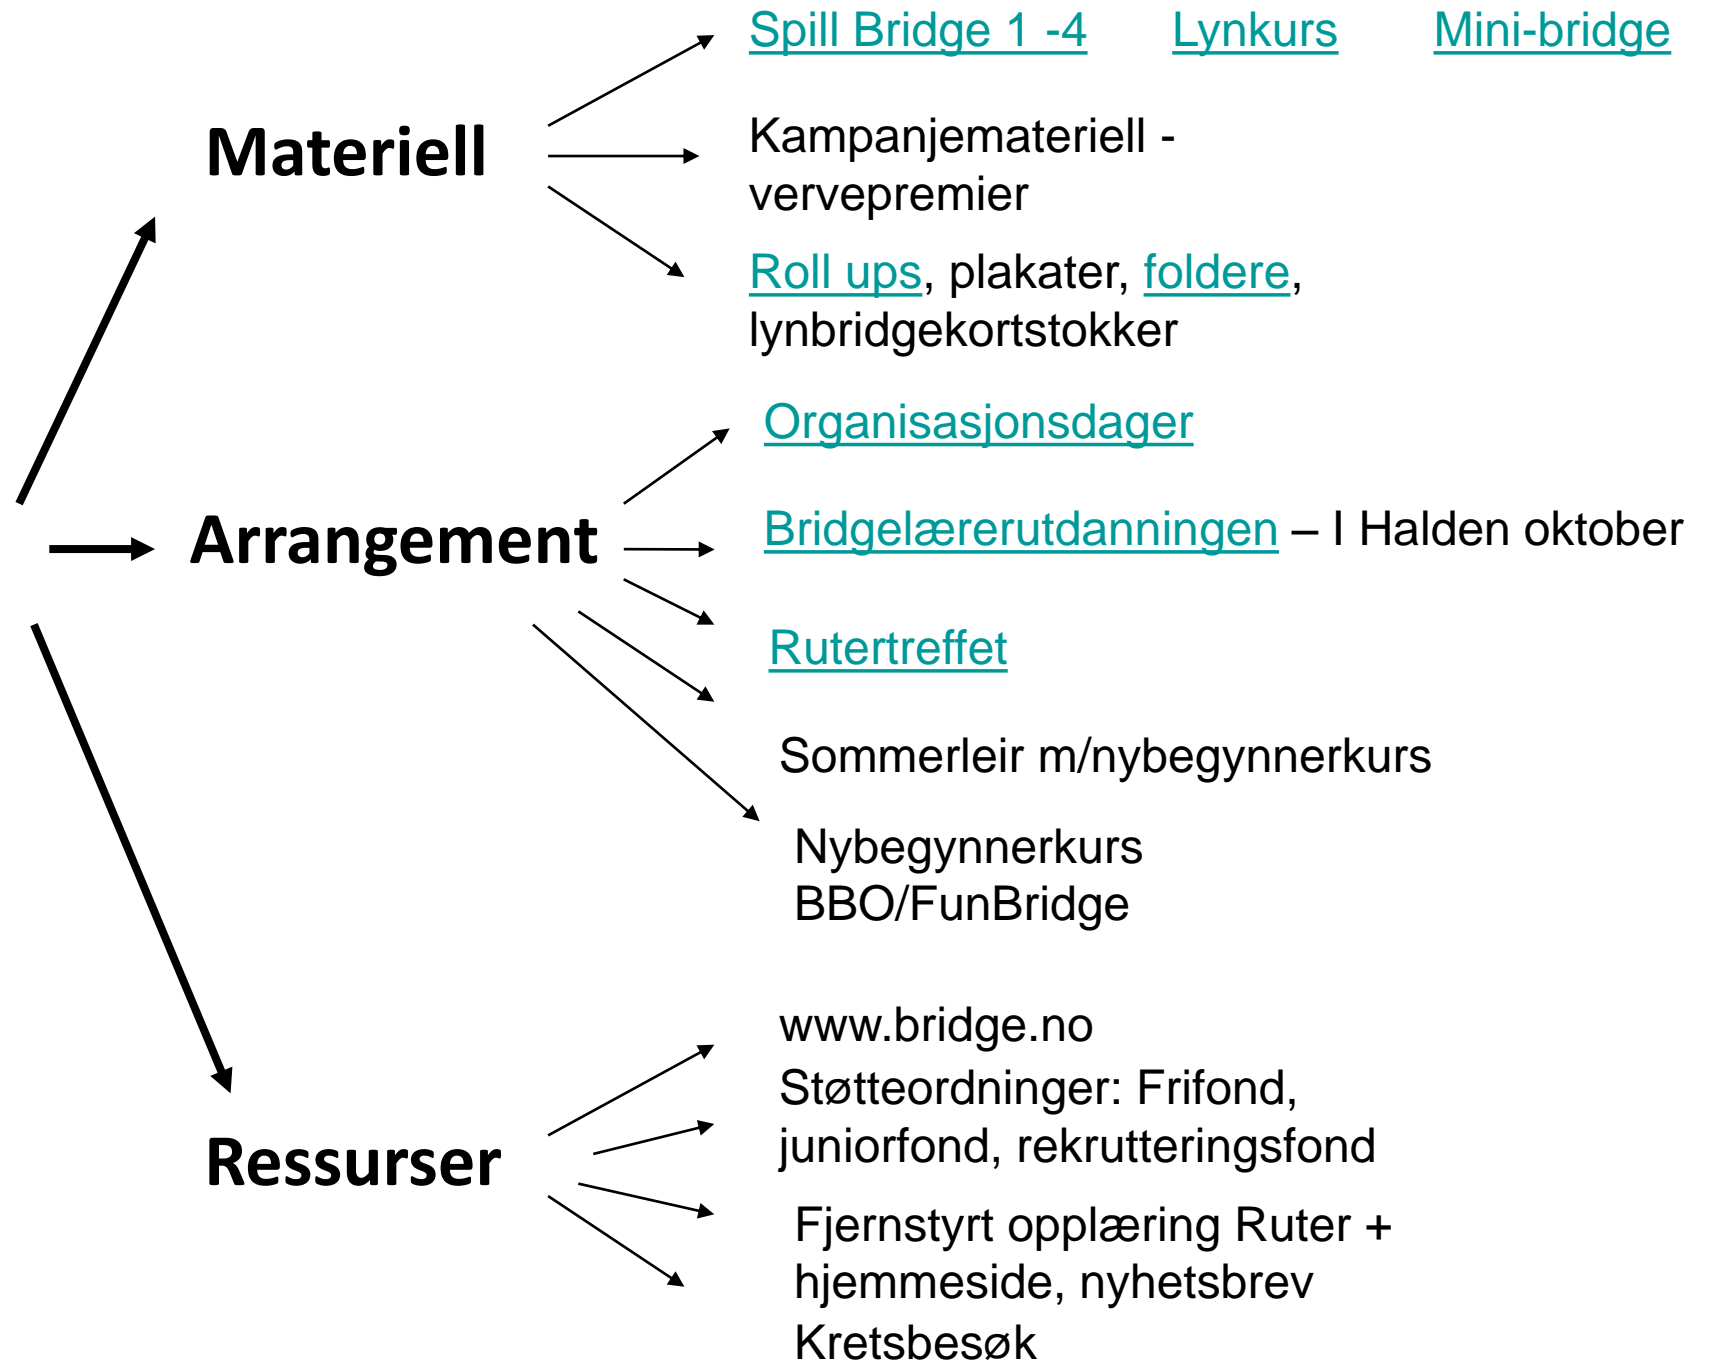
Materiell

Spill Bridge 1 -4 Lynkurs Mini-bridge

Kampanjemateriell - vervepremier

Roll ups, plakater, foldere, lynbridgekortstokker

Arrangement

Organisasjonsdager

Bridgelærerutdanningen – I Halden oktober

Rutertreffet

Sommerleir m/nybegynnerkurs

Nybegynnerkurs BBO/FunBridge

Ressurser

www.bridge.no

Støtteordninger: Frifond, juniorfond, rekrutteringsfond

Fjernstyrt opplæring Ruter + hjemmeside, nyhetsbrev

Kretsbesøk